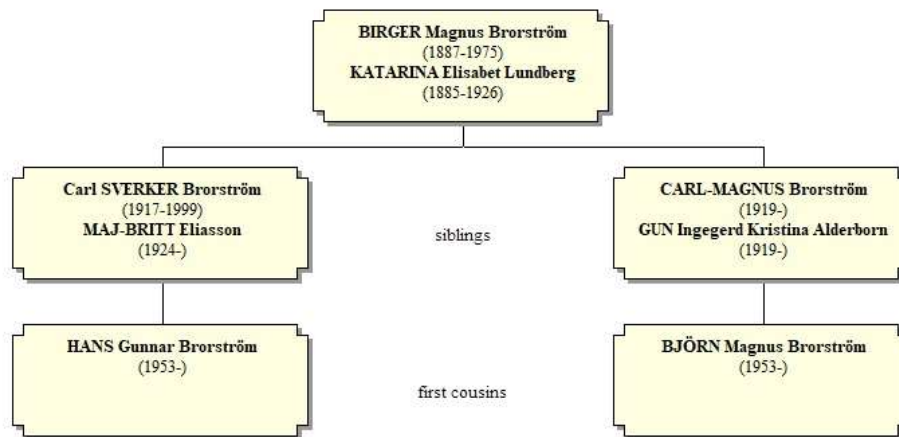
BIRGER Magnus Brorström
(1887-1975)
KATARINA Elisabet Lundberg
(1885-1926)

Carl SVERKER Brorström
(1917-1999)
MAJ-BRITT Eliasson
(1924-)

siblings

CARL-MAGNUS Brorström
(1919-)
GUN Ingegerd Kristina Alderborn
(1919-)

HANS Gunnar Brorström
(1953-)

first cousins

BJÖRN Magnus Brorström
(1953-)